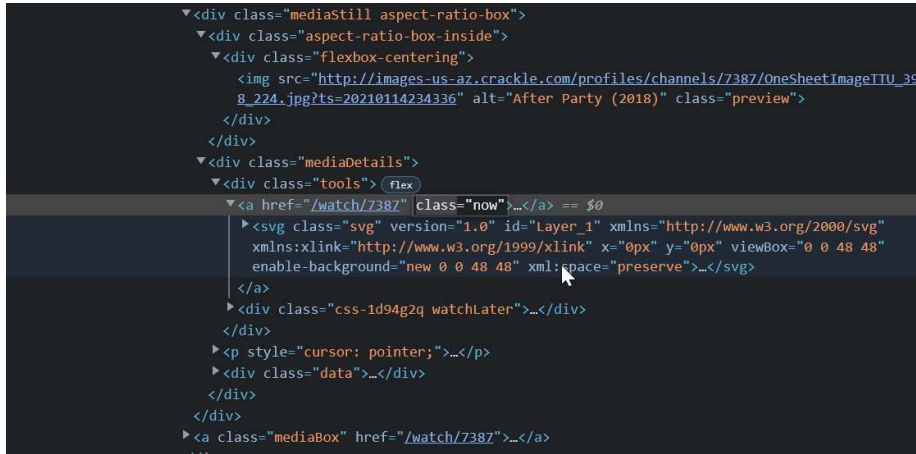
▼<div class="mediaStill aspect-ratio-box">
▼<div class="aspect-ratio-box-inside">
▼<div class="flexbox-centering">
<img src="http://images-us-az.crackle.com/profiles/channels/7387/OneSheetImageTTU_398_224.jpg?ts=20210114234336" alt="After Party (2018)" class="preview">
</div>
</div>
▼<div class="mediaDetails">
▼<div class="tools"> flex
▼<a href="/watch/7387" class="now">…</a> == $0
▶<svg class="svg" version="1.0" id="Layer_1" xmlns="http://www.w3.org/2000/svg" xmlns:xlink="http://www.w3.org/1999/xlink" x="0px" y="0px" viewBox="0 0 48 48" enable-background="new 0 0 48 48" xml:space="preserve">…</svg>
</a>
▶<div class="css-1d94g2q watchLater">…</div>
</div>
▶<p style="cursor: pointer;">…</p>
▶<div class="data">…</div>
</div>
</div>
▶<a class="mediaBox" href="/watch/7387">…</a>